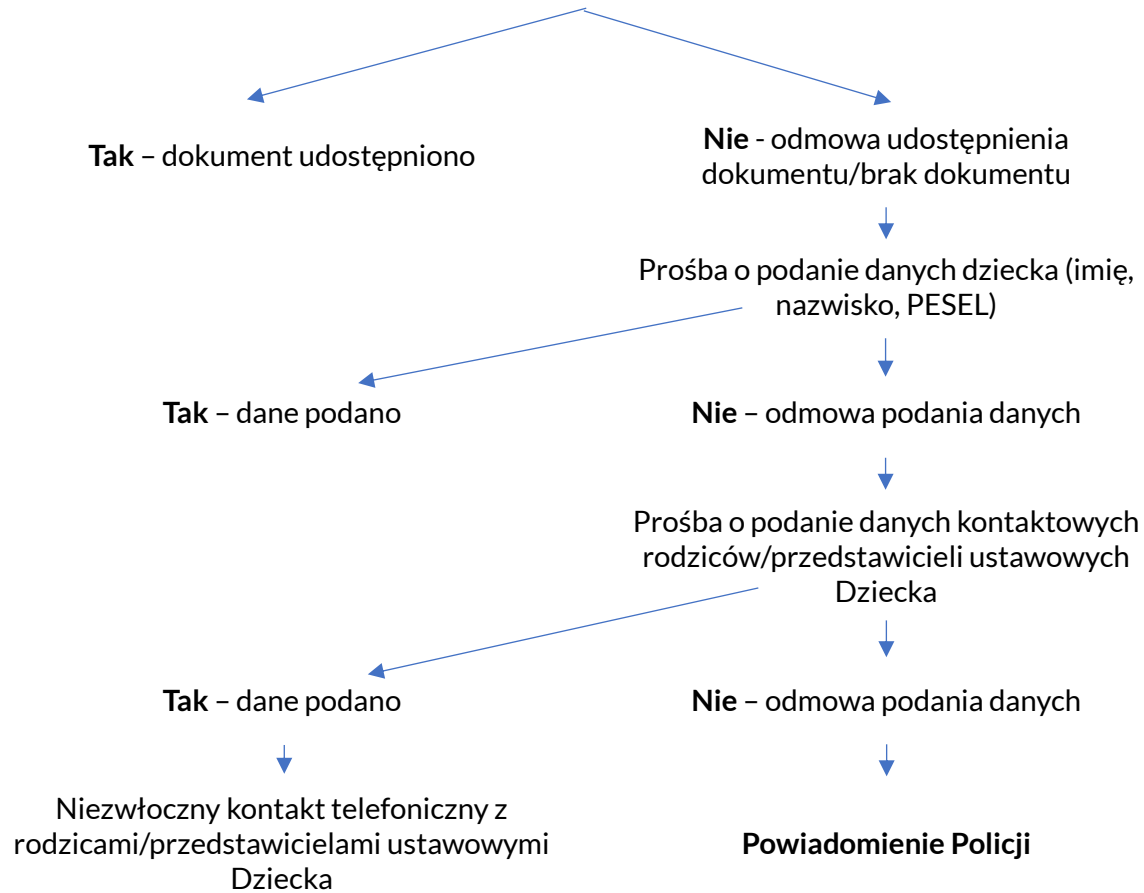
**Tak** – dokument udostępniono

**Nie** - odmowa udostępnienia dokumentu/brak dokumentu

Prośba o podanie danych dziecka (imię, nazwisko, PESEL)

**Tak** – dane podano

**Nie** – odmowa podania danych

Prośba o podanie danych kontaktowych rodziców/przedstawicieli ustawowych Dziecka

**Tak** – dane podano

**Nie** – odmowa podania danych

Niezwłoczny kontakt telefoniczny z rodzicami/przedstawicielami ustawowymi Dziecka

**Powiadomienie Policji**